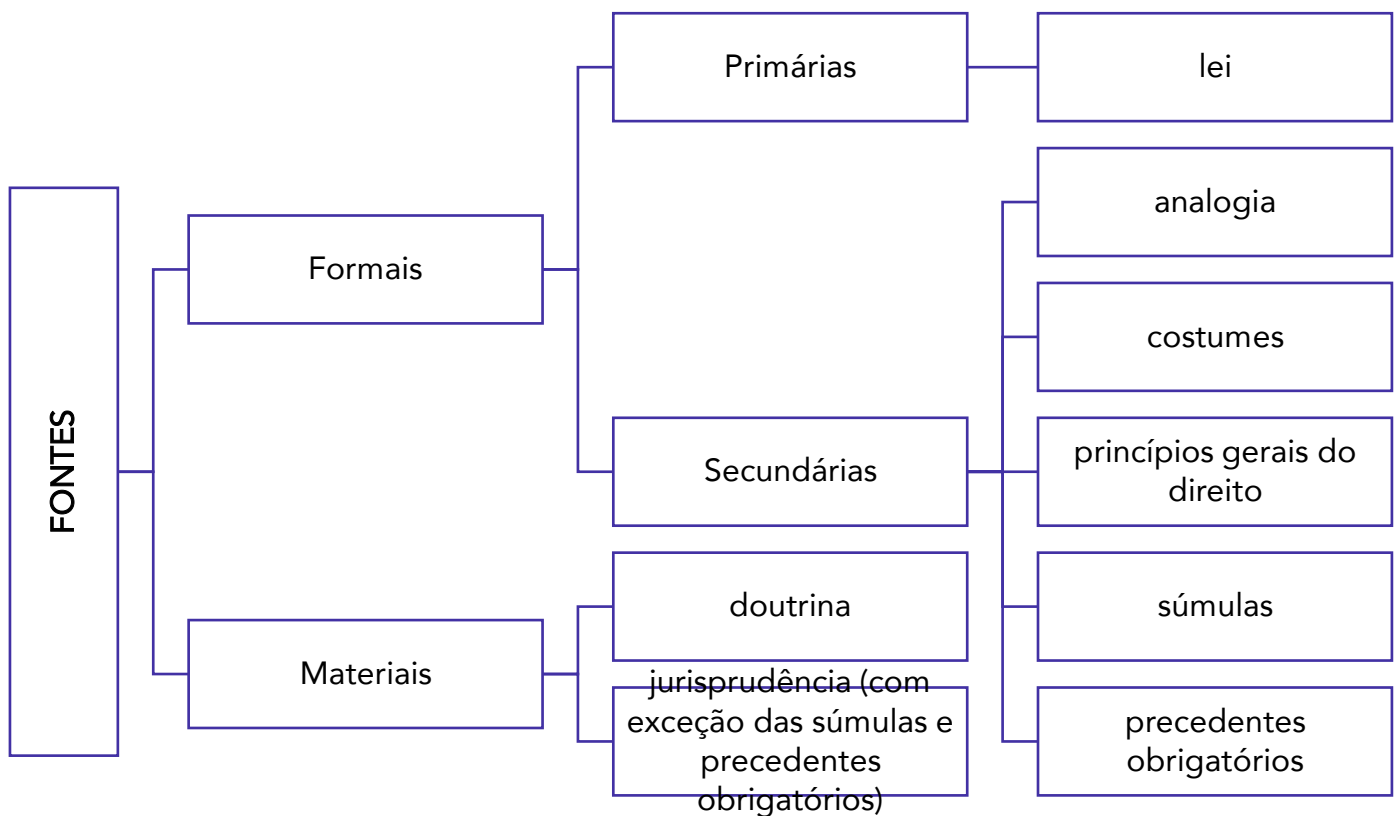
FONTES

Formais

Primárias

lei

Secundárias

analogia

costumes

princípios gerais do direito

súmulas

precedentes obrigatórios

Materiais

doutrina

jurisprudência (com exceção das súmulas e precedentes obrigatórios)